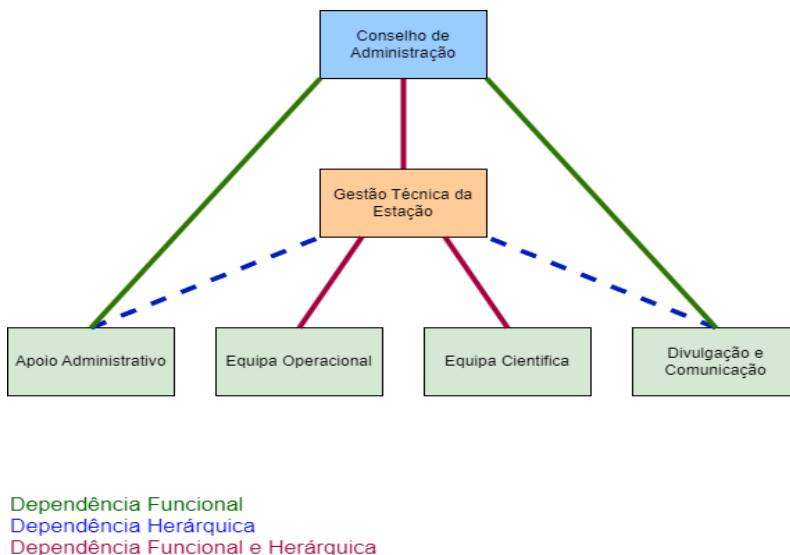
Conselho de Administração

Gestão Técnica da Estação

Apoio Administrativo

Equipa Operacional

Equipa Cientifica

Divulgação e Comunicação

Dependência Funcional
Dependência Herárquica
Dependência Funcional e Herárquica